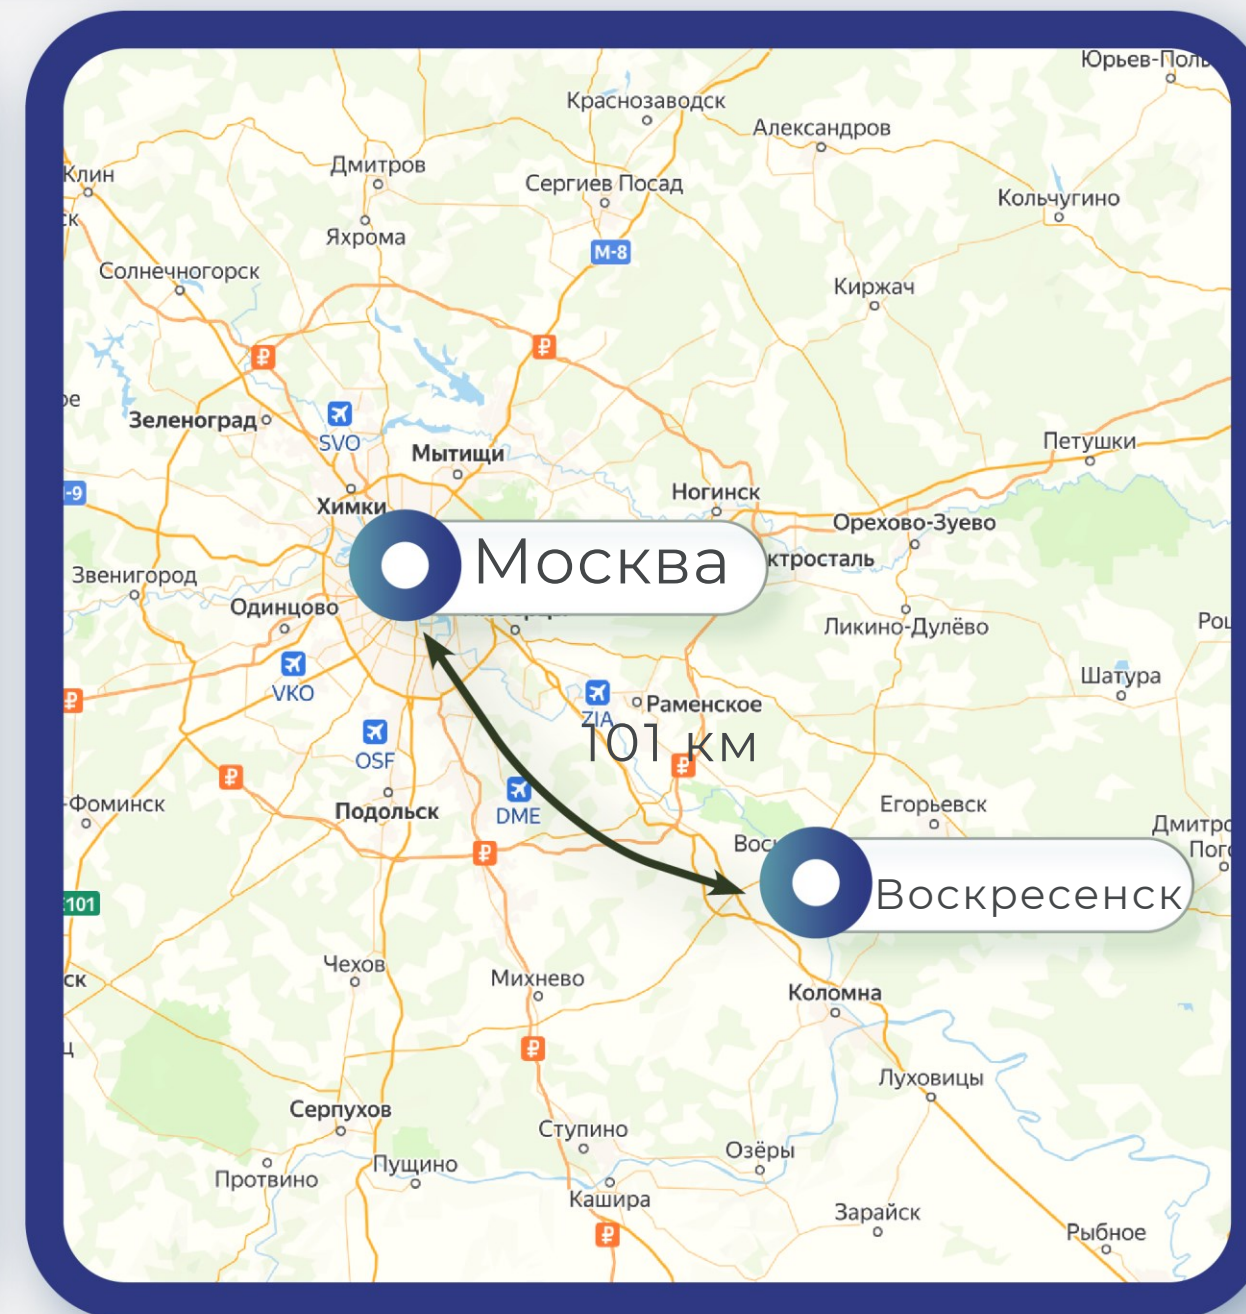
Юрьев-Польс
Краснозаводск
Александров
Клин
Дмитров
Сергиев Посад
Кольчугино
Яхрома
М-8
Солнечногорск
Киржач
Зеленоград
SVO
Мытищи
Петушки
Химки
Ногинск
Орехово-Зуево
Москва
ктросталь
Звенигород
Одинцово
Ликино-Дулёво
Ро
Шатура
VKO
Раменское
ZIA
101 км
OSF
Фоминск
Подольск
DME
Егорьевск
Дмитро
Пог
Вос
Воскресенск
101
Чехов
Михнево
Коломна
Луховицы
Серпухов
Ступино
Озёры
Протвино
Пущино
Кашира
Зарайск
Рыбное